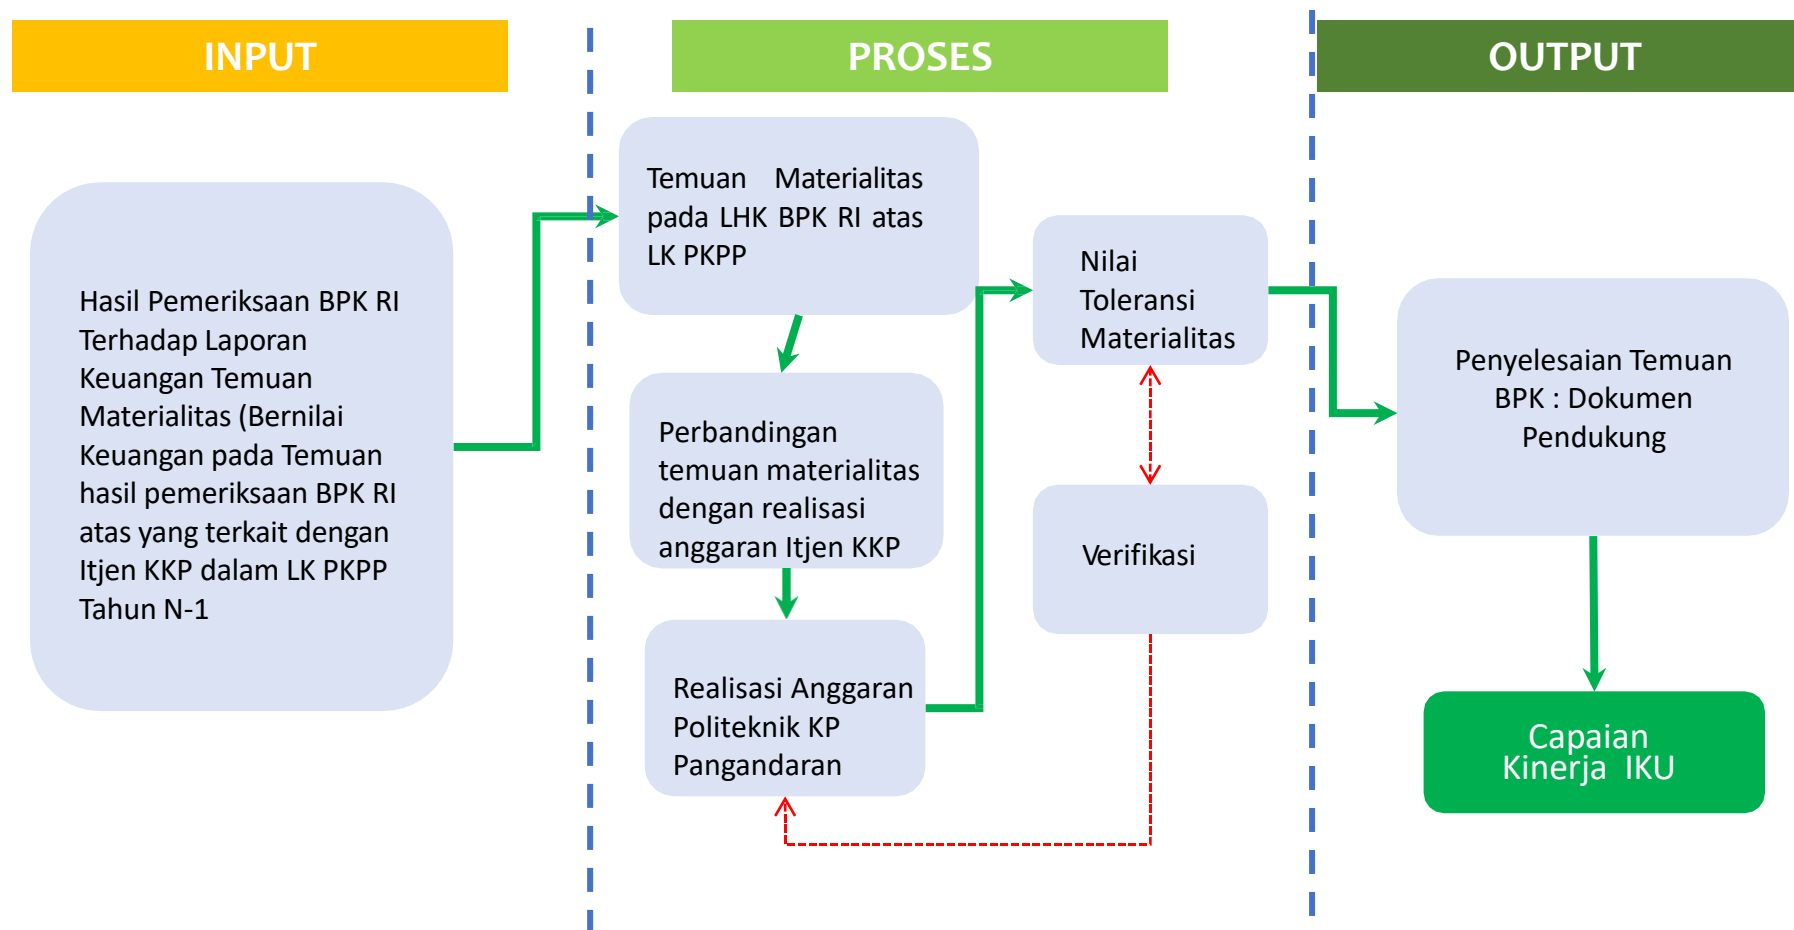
INPUT

Hasil Pemeriksaan BPK RI Terhadap Laporan Keuangan Temuan Materialitas (Bernilai Keuangan pada Temuan hasil pemeriksaan BPK RI atas yang terkait dengan Itjen KKP dalam LK PKPP Tahun N-1

PROSES

Temuan Materialitas pada LHK BPK RI atas LK PKPP

Perbandingan temuan materialitas dengan realisasi anggaran Itjen KKP

Realisasi Anggaran Politeknik KP Pangandaran

Nilai Toleransi Materialitas

Verifikasi

OUTPUT

Penyelesaian Temuan BPK : Dokumen Pendukung

Capaian Kinerja IKU